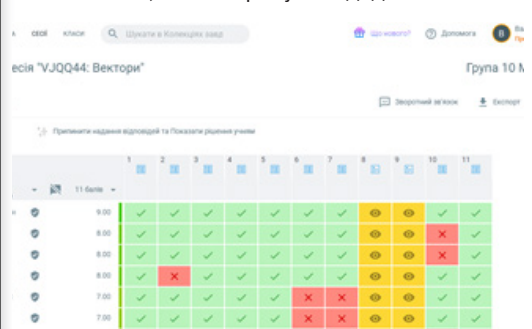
сесії класи Шукати в Колекціях завд Що нового? Допомога

есія "VJQQ44: Вектори"

Група 10 М

Зворотний зв'язок Експорт

Припинити надання відповідей та Показати рішення учням

11 балів

| | 1 | 2 | 3 | 4 | 5 | 6 | 7 | 8 | 9 | 10 | 11 |
|---|---|---|---|---|---|---|---|---|---|---|---|
| 9.00 | | | | | | | | | | | |
| 8.00 | | | | | | | | | | | |
| 8.00 | | | | | | | | | | | |
| 8.00 | | | | | | | | | | | |
| 7.00 | | | | | | | | | | | |
| 7.00 | | | | | | | | | | | |